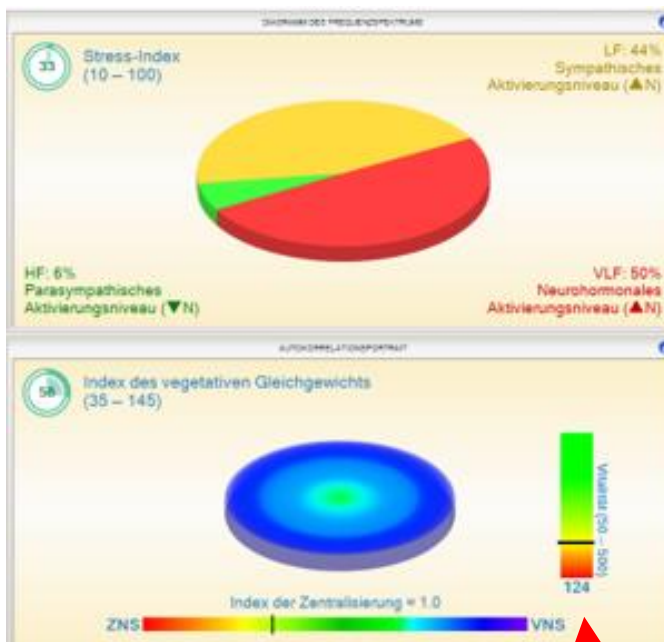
DIAGRAMM DES FREQUENZSPEKTRUMS

33

Stress-Index
(10 – 100)

LF: 44%
Sympathisches
Aktivierungsniveau (▲N)

HF: 6%
Parasympathisches
Aktivierungsniveau (▼N)

VLF: 50%
Neurohormonales
Aktivierungsniveau (▲N)

AUTOKORRELATIONSPORTRAIT

58

Index des vegetativen Gleichgewichts
(35 – 145)

Vitalität (50 – 500)

124

Index der Zentralisierung = 1.0

ZNS

VNS